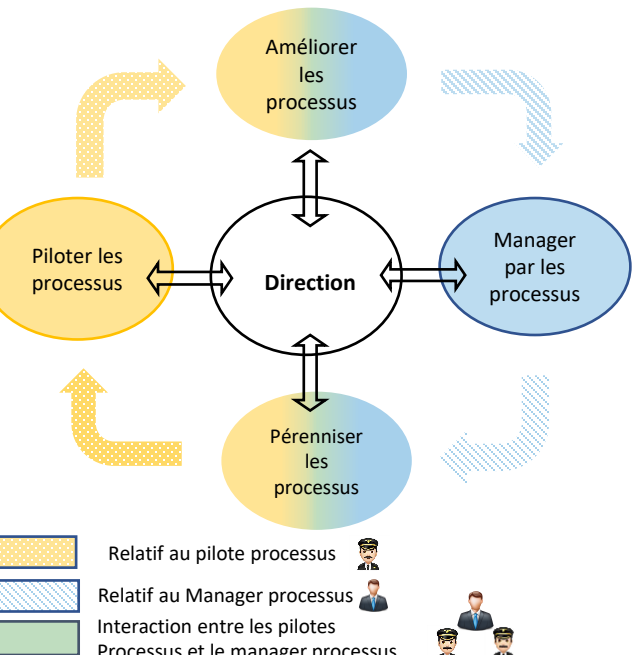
Améliorer les processus

Piloter les processus

Direction

Manager par les processus

Pérenniser les processus

Relatif au pilote processus

Relatif au Manager processus

Interaction entre les pilotes Processus et le manager processus